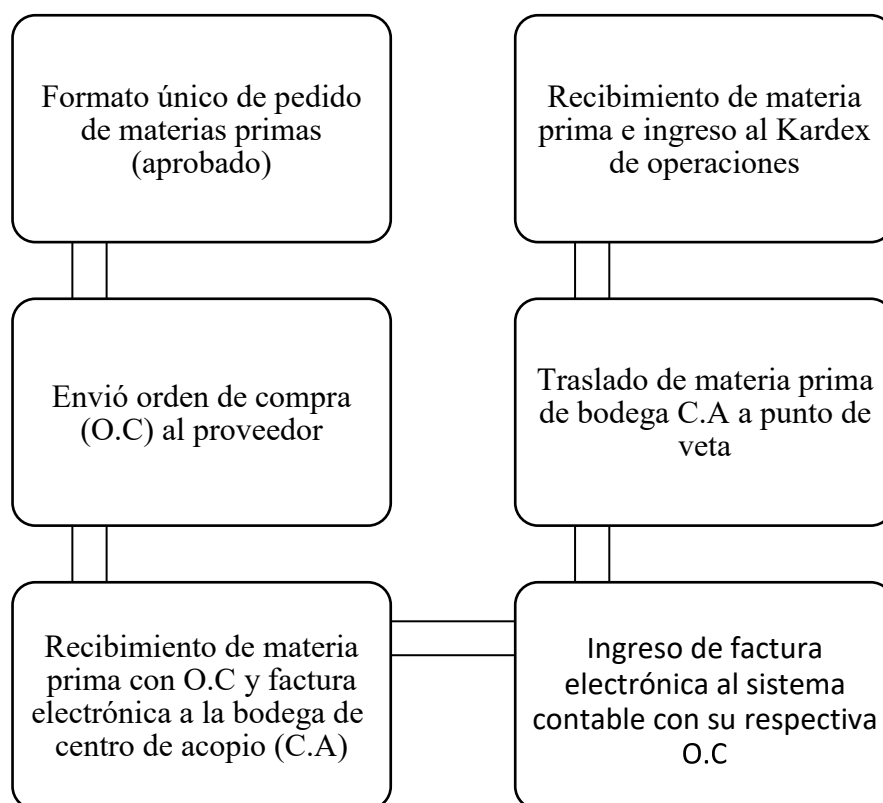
Formato único de pedido de materias primas (aprobado)

Envió orden de compra (O.C) al proveedor

Recibimiento de materia prima con O.C y factura electrónica a la bodega de centro de acopio (C.A)

Ingreso de factura electrónica al sistema contable con su respectiva O.C

Traslado de materia prima de bodega C.A a punto de veta

Recibimiento de materia prima e ingreso al Kardex de operaciones